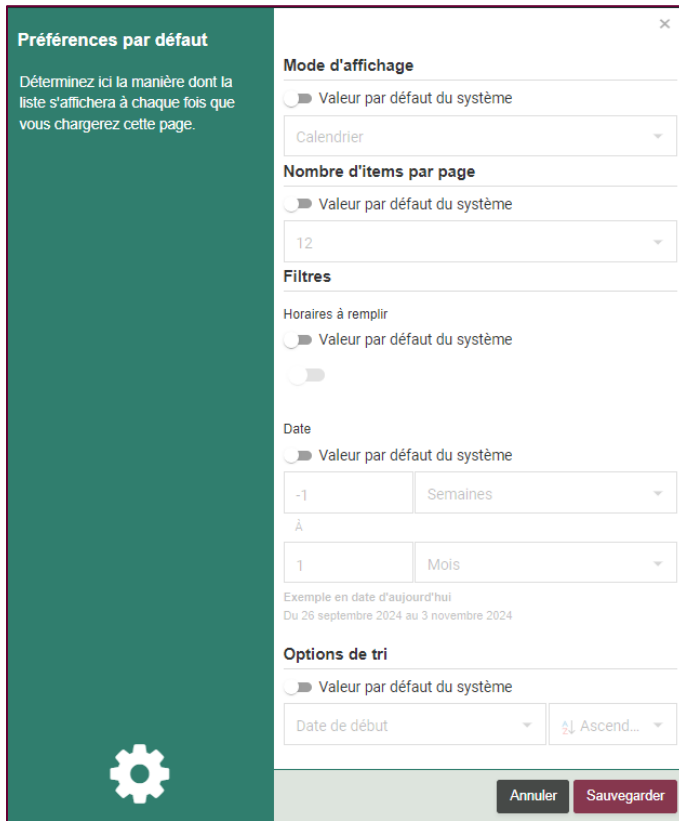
Préférences par défaut

Déterminez ici la manière dont la liste s'affichera à chaque fois que vous chargerez cette page.

×

Mode d'affichage

Valeur par défaut du système

Calendrier

Nombre d'items par page

Valeur par défaut du système

12

Filtres

Horaires à remplir

Valeur par défaut du système

Date

Valeur par défaut du système

-1

Semaines

À

1

Mois

Exemple en date d'aujourd'hui
Du 26 septembre 2024 au 3 novembre 2024

Options de tri

Valeur par défaut du système

Date de début

Ascend...

Annuler

Sauvegarder